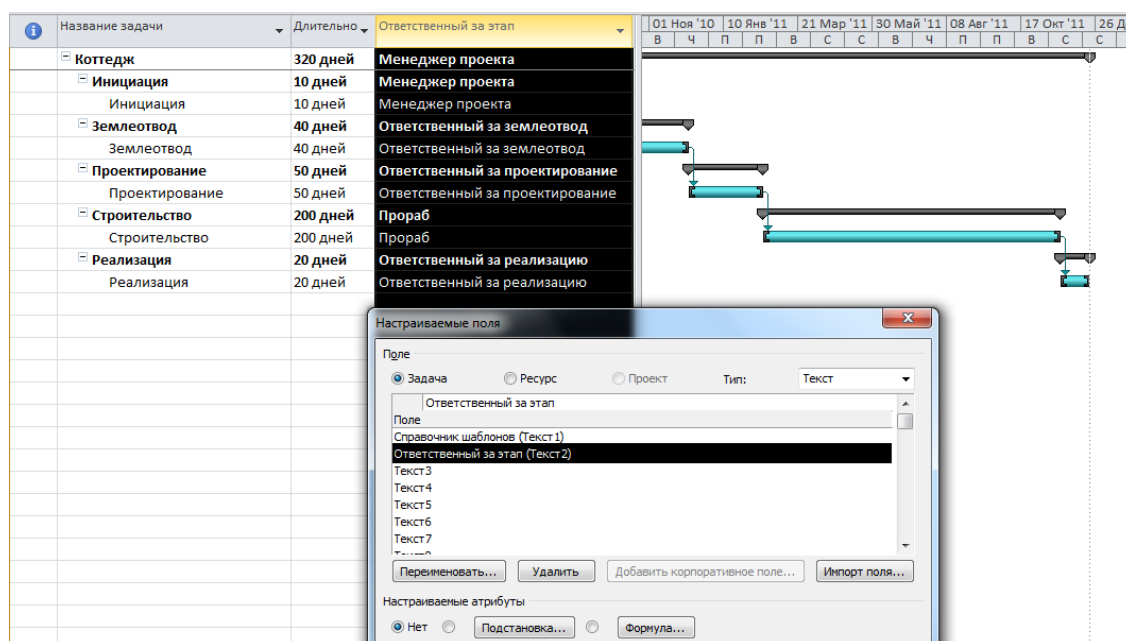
| | Название задачи | Длительно | Ответственный за этап |
|---|---|---|---|
| | Коттедж | 320 дней | Менеджер проекта |
| | Инициация | 10 дней | Менеджер проекта |
| | Инициация | 10 дней | Менеджер проекта |
| | Землеотвод | 40 дней | Ответственный за землеотвод |
| | Землеотвод | 40 дней | Ответственный за землеотвод |
| | Проектирование | 50 дней | Ответственный за проектирование |
| | Проектирование | 50 дней | Ответственный за проектирование |
| | Строительство | 200 дней | Прораб |
| | Строительство | 200 дней | Прораб |
| | Реализация | 20 дней | Ответственный за реализацию |
| | Реализация | 20 дней | Ответственный за реализацию |

01 Ноя '10 | 10 Янв '11 | 21 Мар '11 | 30 Май '11 | 08 Авг '11 | 17 Окт '11 | 26 Д
В | Ч | П | П | В | С | С | В | Ч | П | П | В | С | С

Настраиваемые поля

Поле
Задача Ресурс Проект Тип: Текст

Ответственный за этап
Поле
Справочник шаблонов (Текст1)
Ответственный за этап (Текст2)
Текст3
Текст4
Текст5
Текст6
Текст7

Переименовать... Удалить Добавить корпоративное поле... Импорт поля...

Настраиваемые атрибуты
Нет Подстановка... Формула...